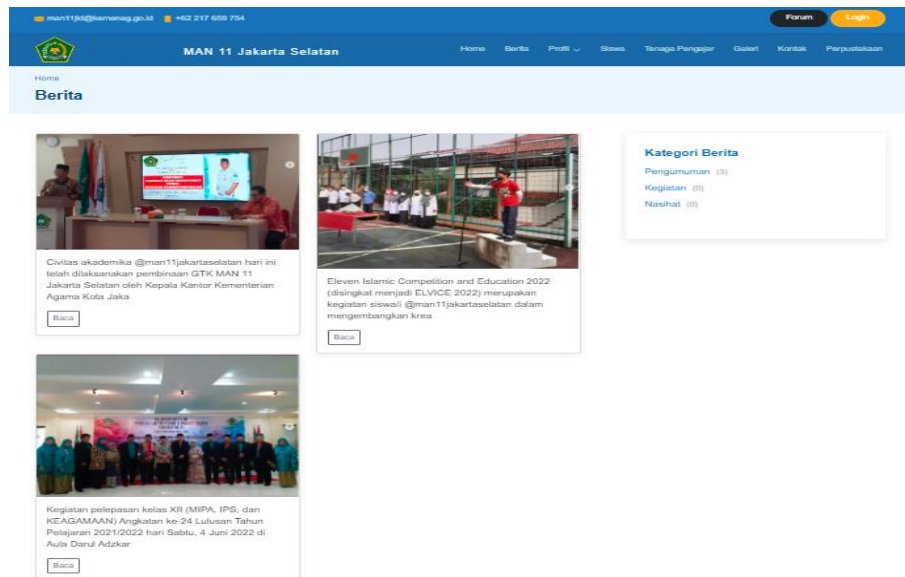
man11jkt@kemenag.go.id +62 217 659 754

Forum Login

MAN 11 Jakarta Selatan

Home Berita Profil Siswa Tenaga Pengajar Galeri Kontak Perpustakaan

Home
Berita

Civitas akademika @man11jakartaselatan hari ini telah dilaksanakan pembinaan GTK MAN 11 Jakarta Selatan oleh Kepala Kantor Kementerian Agama Kota Jaka

Baca

Eleven Islamic Competition and Education 2022 (disingkat menjadi ELVICE 2022) merupakan kegiatan siswa/i @man11jakartaselatan dalam mengembangkan krea

Baca

Kategori Berita
Pengumuman (3)
Kegiatan (0)
Nasihat (0)

Kegiatan pelepasan kelas XII (MIPA, IPS, dan KEAGAMAAN) Angkatan ke-24 Lulusan Tahun Pelajaran 2021/2022 hari Sabtu, 4 Juni 2022 di Aula Darul Adzkar

Baca